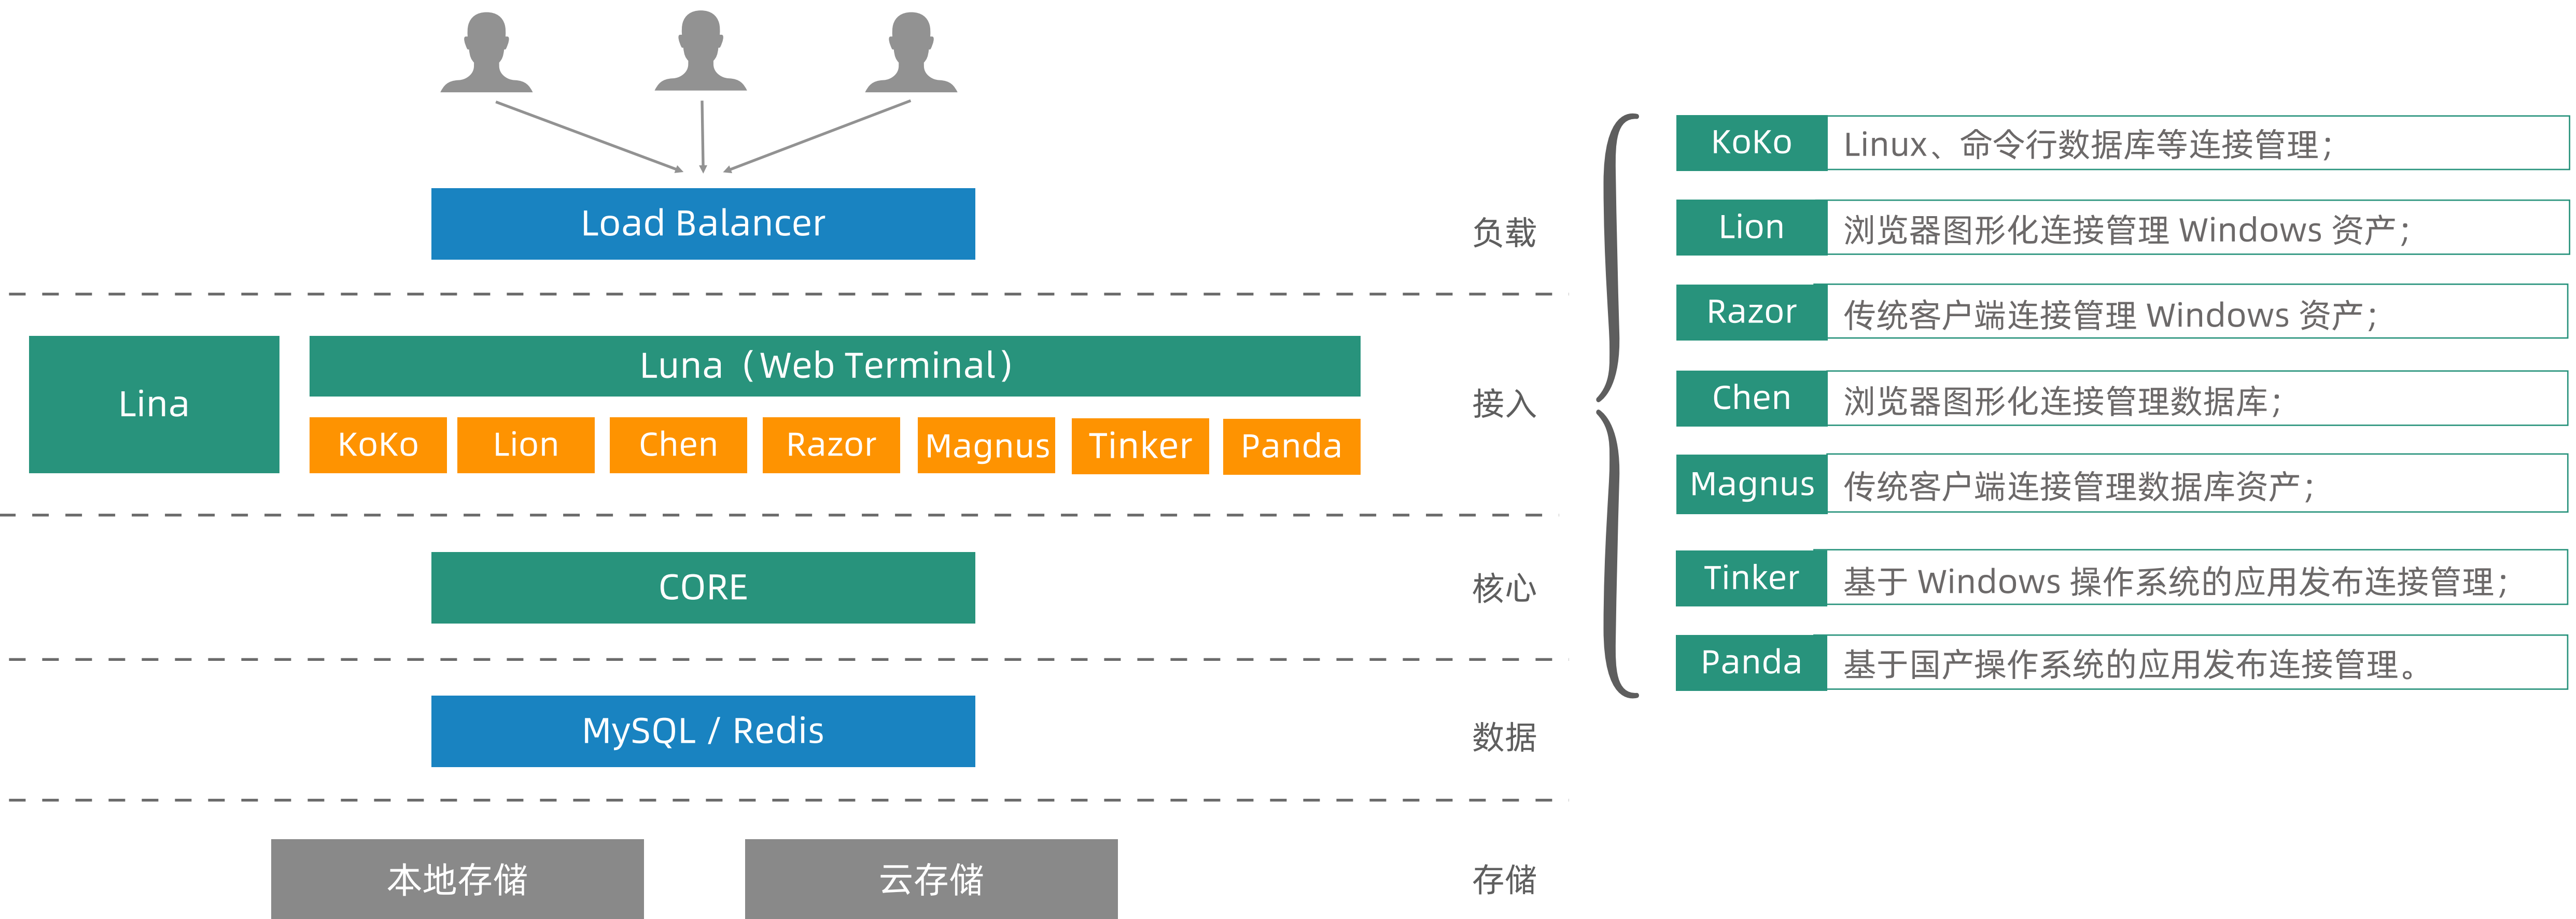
Load Balancer

负载

Lina

Luna（Web Terminal）

KoKo Lion Chen Razor Magnus Tinker Panda

接入

CORE

核心

MySQL / Redis

数据

本地存储

云存储

存储

| KoKo | Linux、命令行数据库等连接管理； |
|---|---|
| Lion | 浏览器图形化连接管理 Windows 资产； |
| Razor | 传统客户端连接管理 Windows 资产； |
| Chen | 浏览器图形化连接管理数据库； |
| Magnus | 传统客户端连接管理数据库资产； |
| Tinker | 基于 Windows 操作系统的应用发布连接管理； |
| Panda | 基于国产操作系统的应用发布连接管理。 |